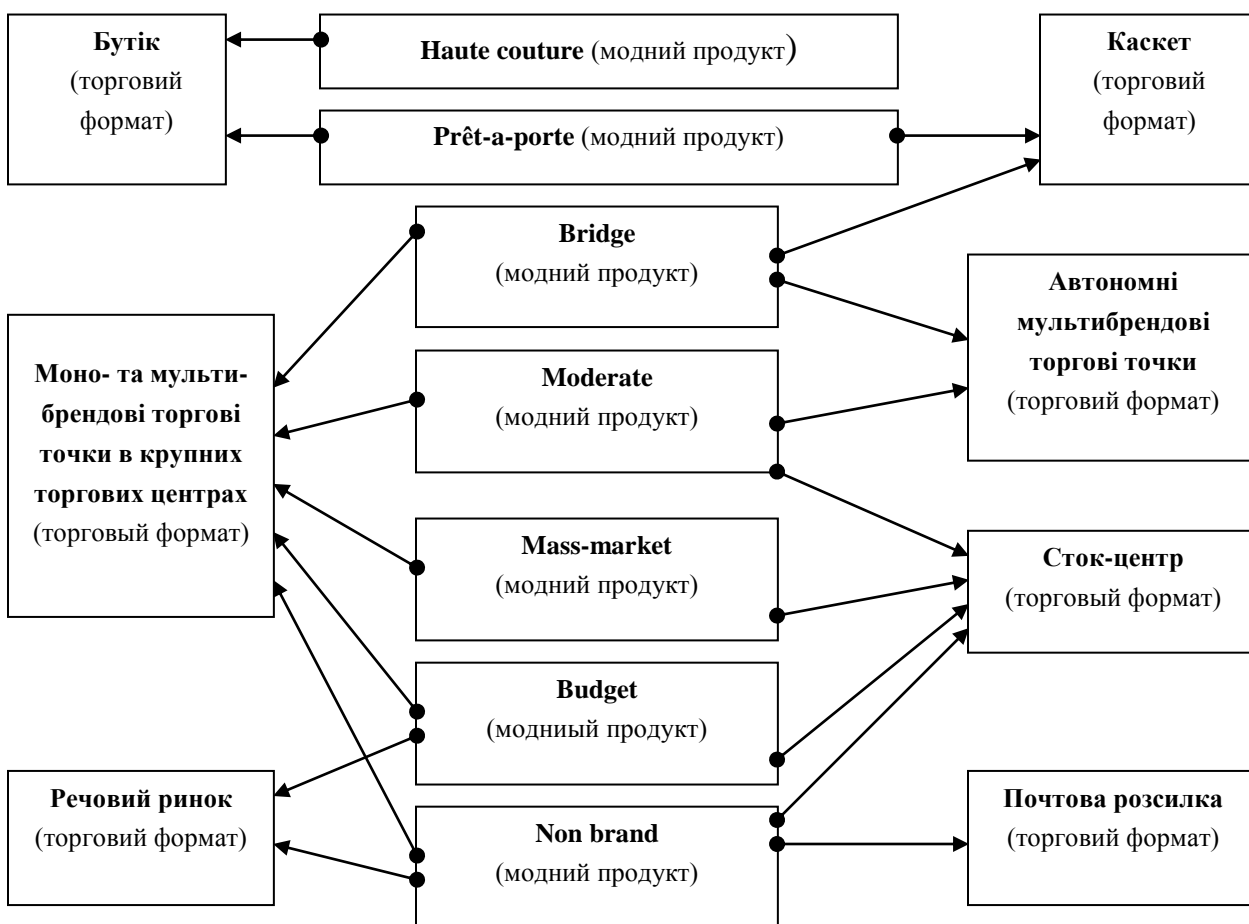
**Бутік** (торговий формат)

**Haute couture** (модний продукт)

**Каскет** (торговий формат)

**Prêt-a-porte** (модний продукт)

**Bridge** (модний продукт)

**Автономні мультибрендові торгові точки** (торговий формат)

**Моно- та мульти-брендові торгові точки в крупних торгових центрах** (торговый формат)

**Moderate** (модний продукт)

**Mass-market** (модний продукт)

**Сток-центр** (торговый формат)

**Budget** (модниый продукт)

**Речовий ринок** (торговий формат)

**Non brand** (модний продукт)

**Почтова розсилка** (торговий формат)